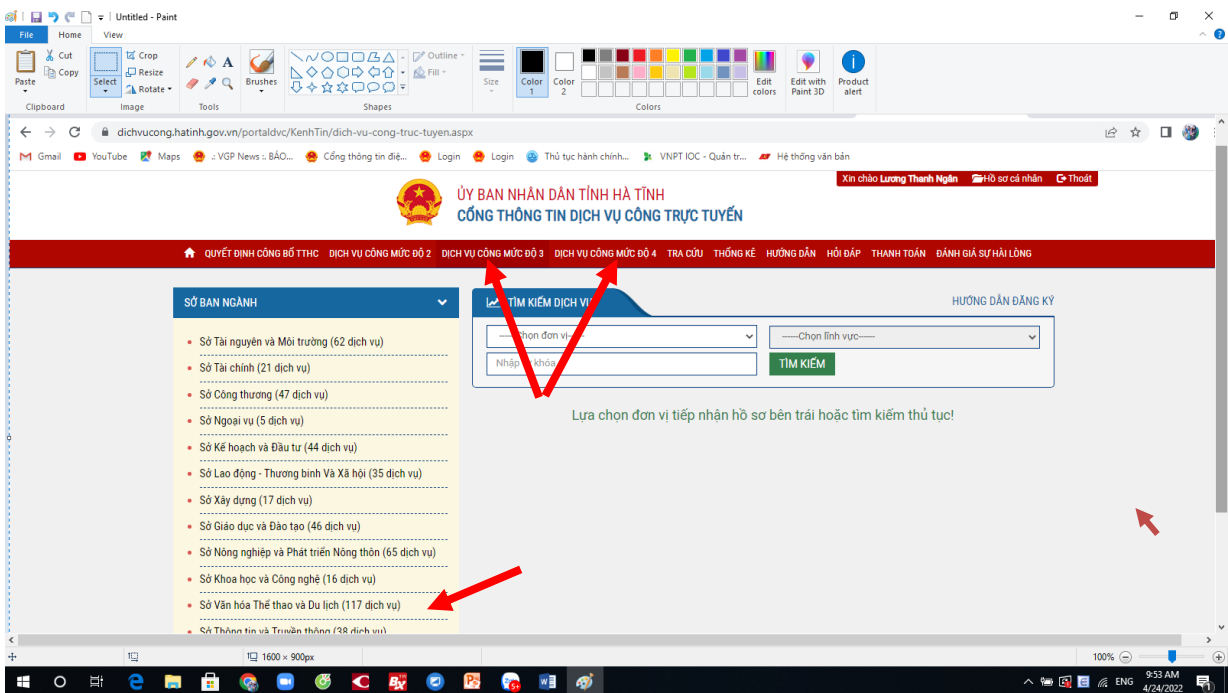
Untitled - Paint

File Home View

Cut
Copy
Paste
Clipboard

Crop
Resize
Rotate
Select
Image

Tools

Brushes

Outline
Fill
Shapes

Size

Color 1
Color 2

Edit colors
Edit with Paint 3D
Product alert

Colors

dichvucong.hatinh.gov.vn/portaldvc/KenhTin/dich-vu-cong-truc-tuyen.aspx

Gmail YouTube Maps .: VGP News :. BÁO... Cổng thông tin điệ... Login Login Thủ tục hành chính... VNPT IOC - Quản tr... Hệ thống văn bản

Xin chào Lương Thanh Ngân Hồ sơ cá nhân Thoát

ỦY BAN NHÂN DÂN TỈNH HÀ TĨNH
CỔNG THÔNG TIN DỊCH VỤ CÔNG TRỰC TUYẾN

QUYẾT ĐỊNH CÔNG BỐ TTHC DỊCH VỤ CÔNG MỨC ĐỘ 2 DỊCH VỤ CÔNG MỨC ĐỘ 3 DỊCH VỤ CÔNG MỨC ĐỘ 4 TRA CỨU THỐNG KÊ HƯỚNG DẪN HỎI ĐÁP THANH TOÁN ĐÁNH GIÁ SỰ HÀI LÒNG

SỞ BAN NGÀNH

Sở Tài nguyên và Môi trường (62 dịch vụ)
Sở Tài chính (21 dịch vụ)
Sở Công thương (47 dịch vụ)
Sở Ngoại vụ (5 dịch vụ)
Sở Kế hoạch và Đầu tư (44 dịch vụ)
Sở Lao động - Thương binh Và Xã hội (35 dịch vụ)
Sở Xây dựng (17 dịch vụ)
Sở Giáo dục và Đào tạo (46 dịch vụ)
Sở Nông nghiệp và Phát triển Nông thôn (65 dịch vụ)
Sở Khoa học và Công nghệ (16 dịch vụ)
Sở Văn hóa Thể thao và Du lịch (117 dịch vụ)
Sở Thông tin và Truyền thông (38 dịch vụ)

TÌM KIẾM DỊCH V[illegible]
HƯỚNG DẪN ĐĂNG KÝ

----Chọn đơn vị----
-----Chọn lĩnh vực-----
Nhập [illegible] khóa
TÌM KIẾM

Lựa chọn đơn vị tiếp nhận hồ sơ bên trái hoặc tìm kiếm thủ tục!

1600 × 900px
100%

ENG 9:53 AM 4/24/2022